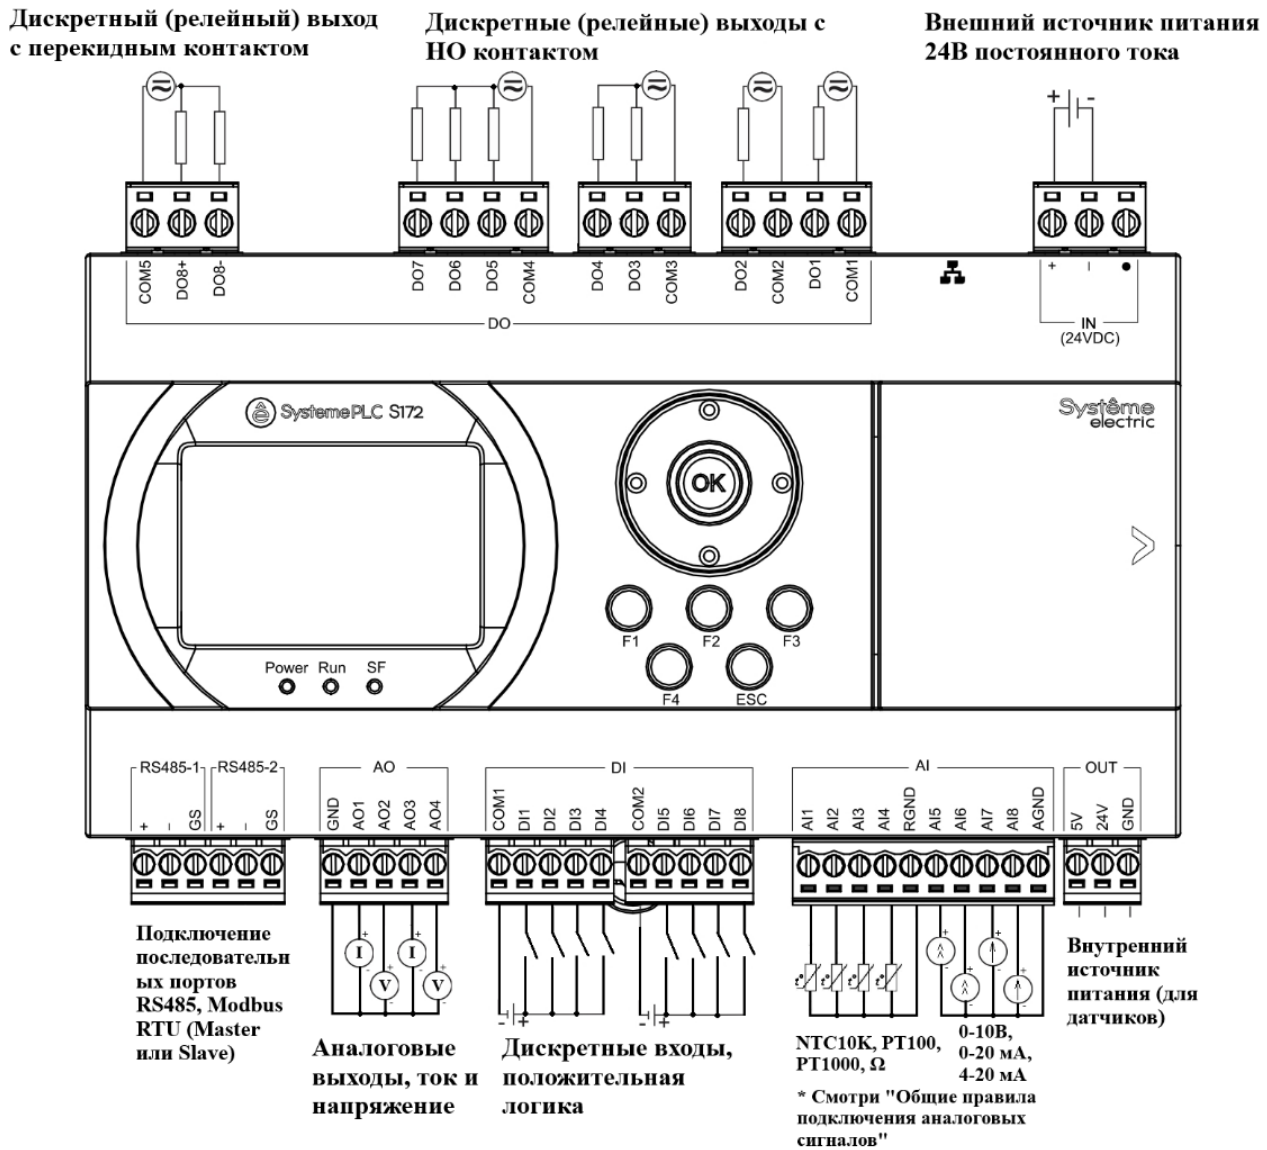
Дискретный (релейный) выход с перекидным контактом

Дискретные (релейные) выходы с НО контактом

Внешний источник питания 24В постоянного тока

+ -

COM5 DO8+ DO8-

DO7 DO6 DO5 COM4

DO4 DO3 COM3

DO2 COM2 DO1 COM1

DO

+ - ●

IN
(24VDC)

SystemePLC S172

Systême electric

OK

F1 F2 F3

F4 ESC

Power Run SF

RS485-1 RS485-2

+ - GS + - GS

AO

GND AO1 AO2 AO3 AO4

DI

COM1 DI1 DI2 DI3 DI4 COM2 DI5 DI6 DI7 DI8

AI

AI1 AI2 AI3 AI4 RGND AI5 AI6 AI7 AI8 AGND

OUT

5V 24V GND

I V I V

- + - +

Подключение последовательных портов RS485, Modbus RTU (Master или Slave)

Аналоговые выходы, ток и напряжение

Дискретные входы, положительная логика

NTC10K, PT100, PT1000, Ω

0-10В, 0-20 мА, 4-20 мА

* Смотри "Общие правила подключения аналоговых сигналов"

Внутренний источник питания (для датчиков)